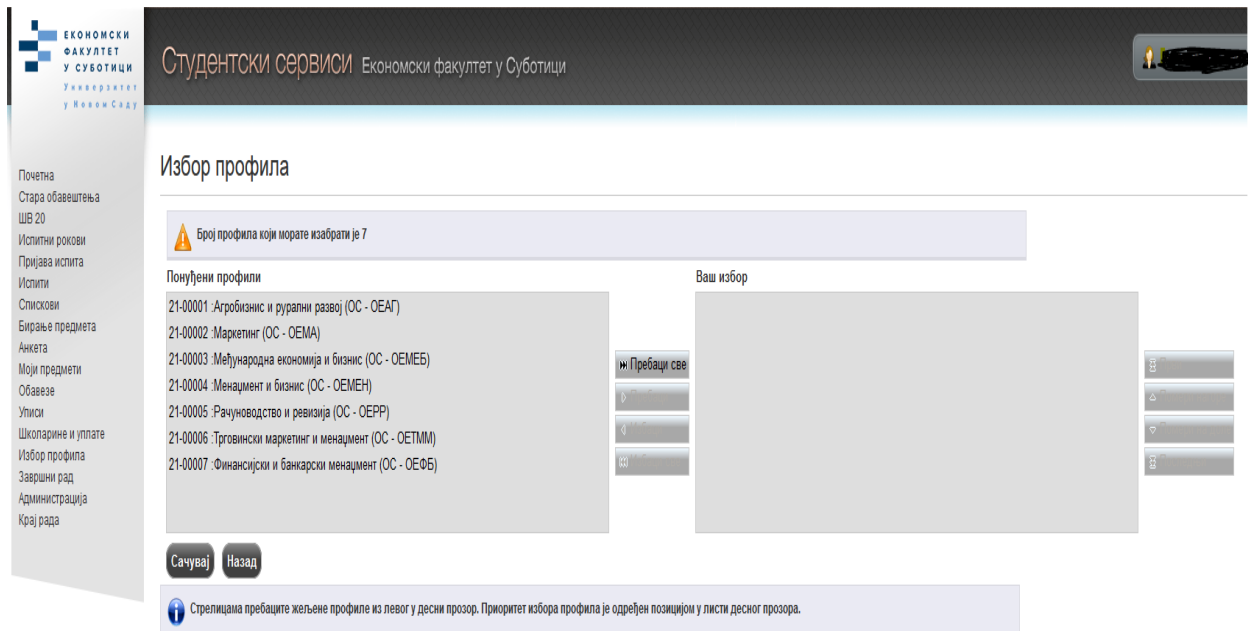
ЕКОНОМСКИ ФАКУЛТЕТ У СУБОТИЦИ
Универзитет у Новом Саду

Студентски сервиси Економски факултет у Суботици

Почетна
Стара обавештења
ШВ 20
Испитни рокови
Пријава испита
Испити
Спискови
Бирање предмета
Анкета
Моји предмети
Обавезе
Уписи
Школарине и уплате
Избор профила
Завршни рад
Администрација
Крај рада

Избор профила

Број профила који морате изабрати је 7

Понуђени профили

21-00001 :Агробизнис и рурални развој (ОС - ОЕАГ)
21-00002 :Маркетинг (ОС - ОЕМА)
21-00003 :Међународна економија и бизнис (ОС - ОЕМЕБ)
21-00004 :Менаџмент и бизнис (ОС - ОЕМЕН)
21-00005 :Рачуноводство и ревизија (ОС - ОЕРР)
21-00006 :Трговински маркетинг и менаџмент (ОС - ОЕТММ)
21-00007 :Финансијски и банкарски менаџмент (ОС - ОЕФБ)

Пребаци све

Ваш избор

Сачувај
Назад

Стрелицама пребаците жељене профиле из левог у десни прозор. Приоритет избора профила је одређен позицијом у листи десног прозора.